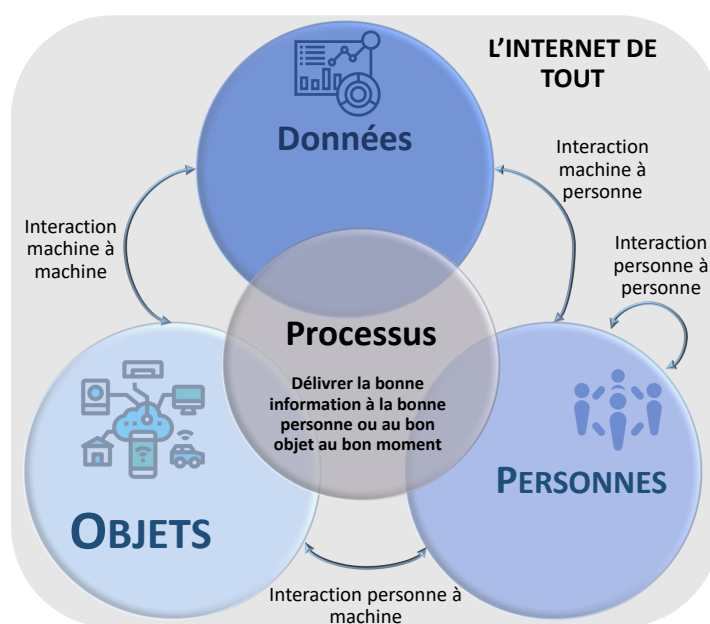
L'INTERNET DE TOUT

Données

Interaction machine à personne

Interaction machine à machine

Interaction personne à personne

Processus

Délivrer la bonne information à la bonne personne ou au bon objet au bon moment

PERSONNES

OBJETS

Interaction personne à machine